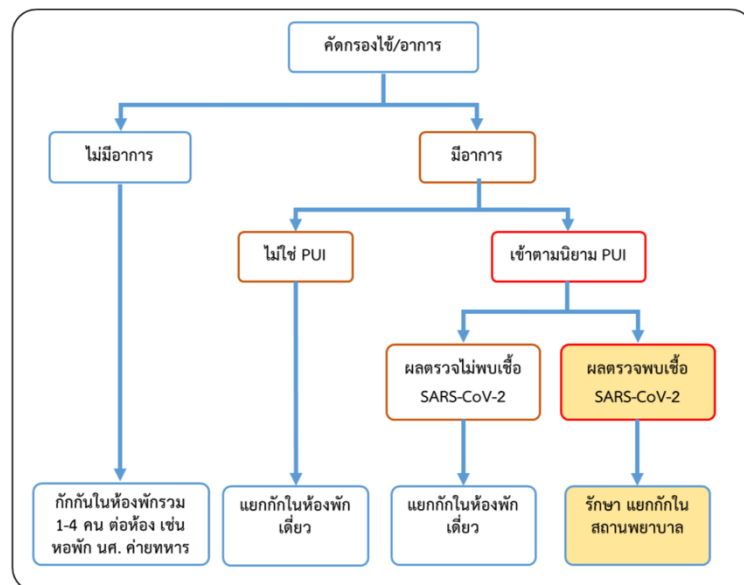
คัดกรองไข้/อาการ

ไม่มีอาการ

มีอาการ

ไม่ใช่ PUI

เข้าตามนิยาม PUI

ผลตรวจไม่พบเชื้อ SARS-CoV-2

ผลตรวจพบเชื้อ SARS-CoV-2

กักกันในห้องพักรวม 1-4 คน ต่อห้อง เช่น หอพัก นศ. ค่ายทหาร

แยกกักในห้องพักเดี่ยว

แยกกักในห้องพักเดี่ยว

รักษา แยกกักในสถานพยาบาล